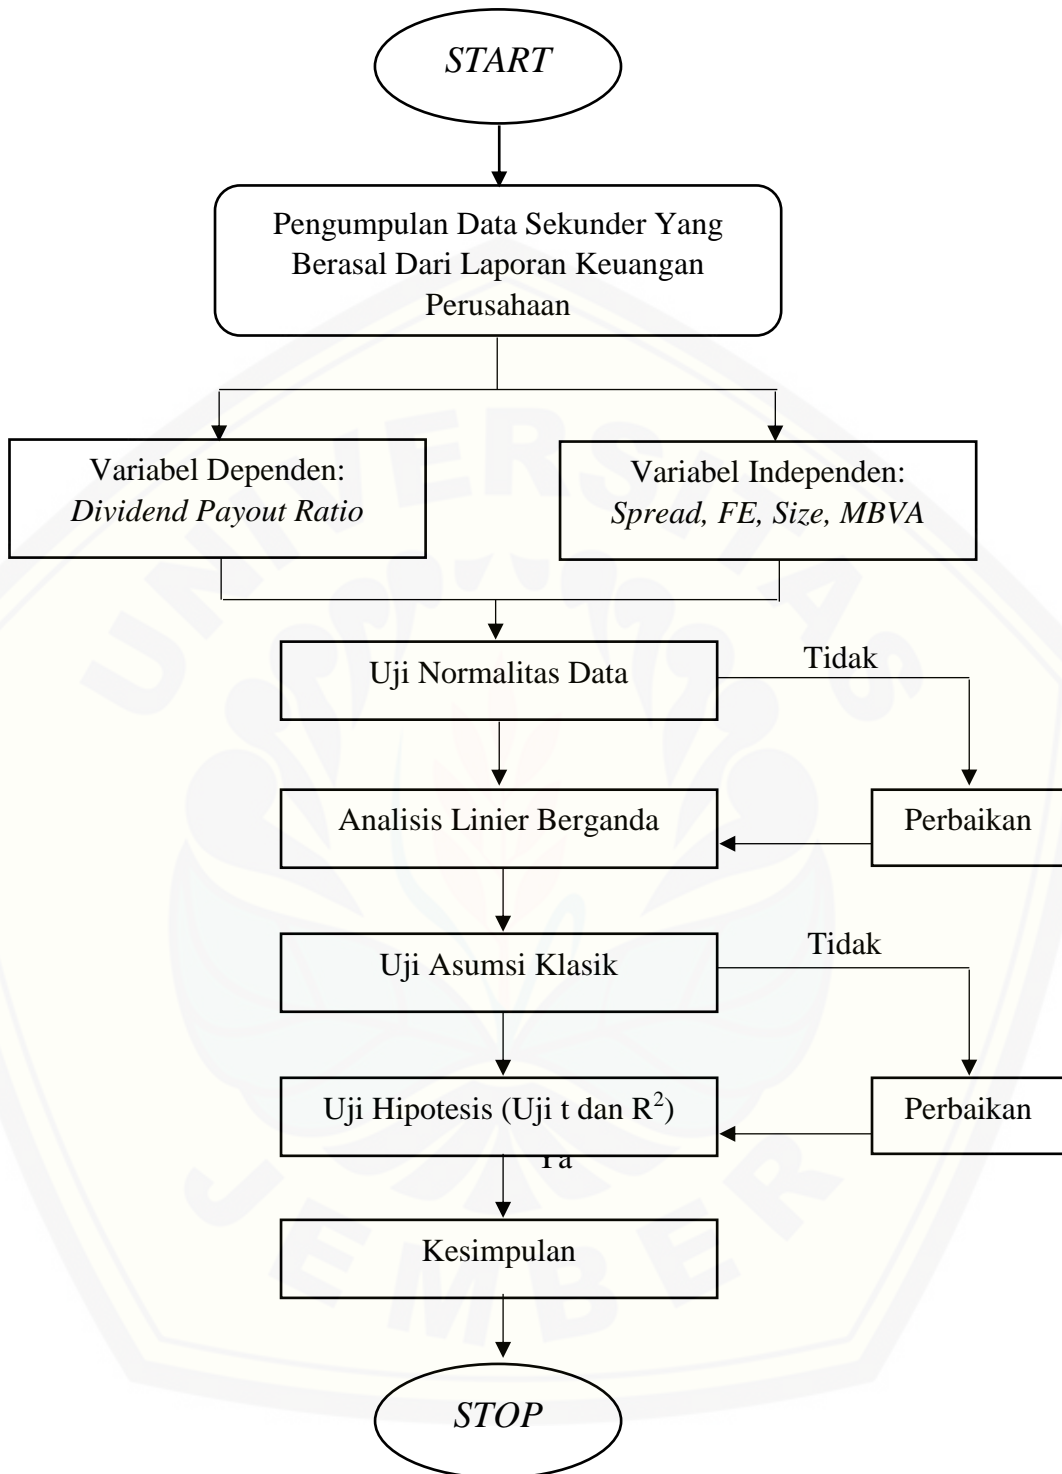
START

Pengumpulan Data Sekunder Yang Berasal Dari Laporan Keuangan Perusahaan

Variabel Dependen: Dividend Payout Ratio

Variabel Independen: Spread, FE, Size, MBVA

Uji Normalitas Data

Tidak

Analisis Linier Berganda

Perbaikan

Uji Asumsi Klasik

Tidak

Uji Hipotesis (Uji t dan $R^2$)

Perbaikan

Ya

Kesimpulan

STOP

UNIVERSITAS JEMBER